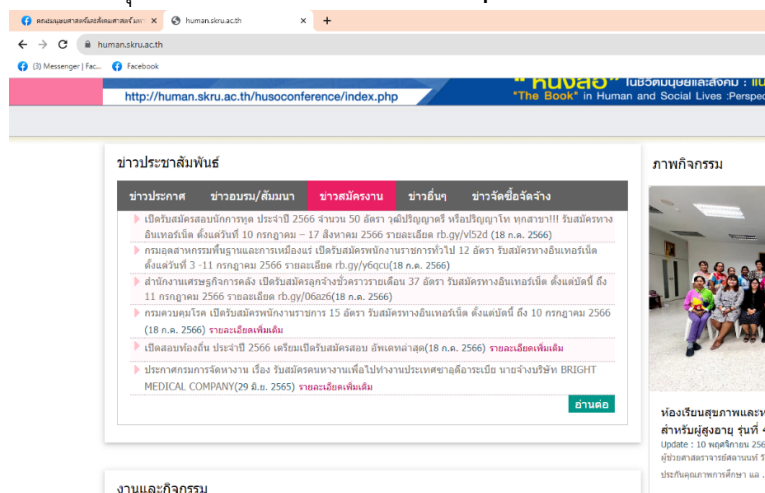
คณะมนุษยศาสตร์และสังคมศาสตร์ ×
human.skru.ac.th ×
+

human.skru.ac.th

(3) Messenger | Fac... Facebook

"หนังสือ" ในชีวิตมนุษย์และสังคม : แน
"The Book" in Human and Social Lives :Perspe
http://human.skru.ac.th/husoconference/index.php

ข่าวประชาสัมพันธ์

ข่าวประกาศ ข่าวอบรม/สัมมนา ข่าวสมัครงาน ข่าวอื่นๆ ข่าวจัดซื้อจัดจ้าง

เปิดรับสมัครสอบนักการทูต ประจำปี 2566 จำนวน 50 อัตรา วุฒิปริญญาตรี หรือปริญญาโท ทุกสาขา!!! รับสมัครทางอินเทอร์เน็ต ตั้งแต่วันที่ 10 กรกฎาคม – 17 สิงหาคม 2566 รายละเอียด rb.gy/vl52d (18 ก.ค. 2566)

กรมอุตสาหกรรมพื้นฐานและการเหมืองแร่ เปิดรับสมัครพนักงานราชการทั่วไป 12 อัตรา รับสมัครทางอินเทอร์เน็ต ตั้งแต่วันที่ 3 -11 กรกฎาคม 2566 รายละเอียด rb.gy/y6qcu(18 ก.ค. 2566)

สำนักงานเศรษฐกิจการคลัง เปิดรับสมัครลูกจ้างชั่วคราวรายเดือน 37 อัตรา รับสมัครทางอินเทอร์เน็ต ตั้งแต่บัดนี้ ถึง 11 กรกฎาคม 2566 รายละเอียด rb.gy/06az6(18 ก.ค. 2566)

กรมควบคุมโรค เปิดรับสมัครพนักงานราชการ 15 อัตรา รับสมัครทางอินเทอร์เน็ต ตั้งแต่บัดนี้ ถึง 10 กรกฎาคม 2566 (18 ก.ค. 2566) รายละเอียดเพิ่มเติม

เปิดสอบท้องถิ่น ประจำปี 2566 เตรียมเปิดรับสมัครสอบ อัพเดทล่าสุด(18 ก.ค. 2566) รายละเอียดเพิ่มเติม

ประกาศกรมการจัดหางาน เรื่อง รับสมัครคนหางานเพื่อไปทำงานประเทศซาอุดิอาระเบีย นายจ้างบริษัท BRIGHT MEDICAL COMPANY(29 มิ.ย. 2565) รายละเอียดเพิ่มเติม

อ่านต่อ

ภาพกิจกรรม

ห้องเรียนสุขภาพและ
สำหรับผู้สูงอายุ รุ่นที่
Update : 10 พฤศจิกายน 256
ผู้ช่วยศาสตราจารย์ดลนพร วี
ประกันคุณภาพการศึกษา แล

งานและกิจกรรม